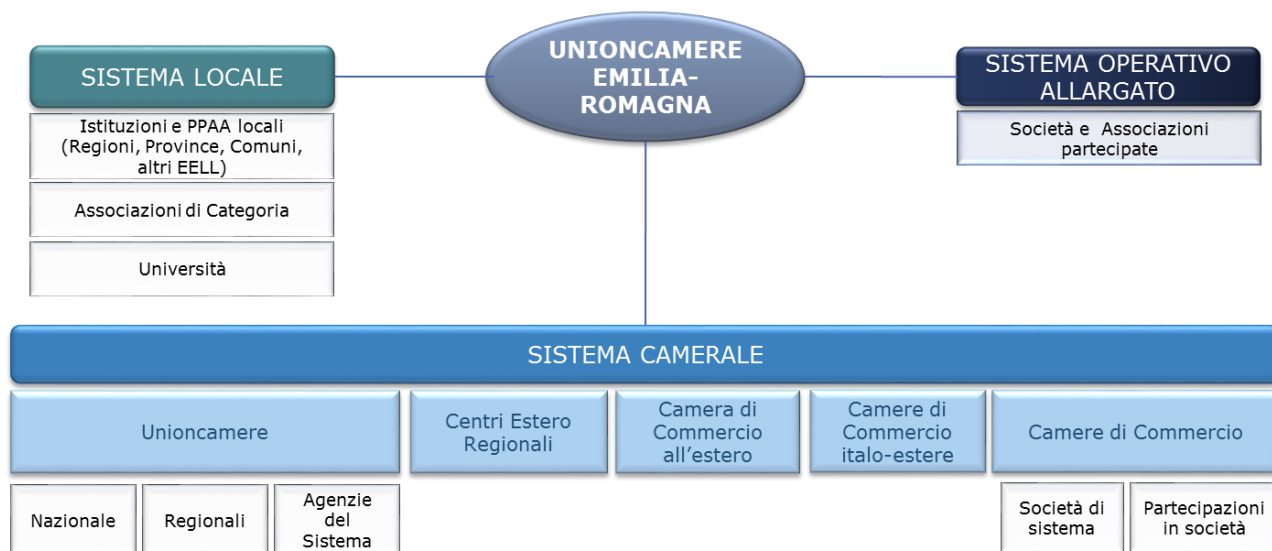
SISTEMA LOCALE

Istituzioni e PPAA locali (Regioni, Province, Comuni, altri EELL)

Associazioni di Categoria

Università

UNIONCAMERE EMILIA-ROMAGNA

SISTEMA OPERATIVO ALLARGATO

Società e Associazioni partecipate

SISTEMA CAMERALE

Unioncamere

Centri Estero Regionali

Camera di Commercio all'estero

Camere di Commercio italo-estere

Camere di Commercio

Nazionale

Regionali

Agenzie del Sistema

Società di sistema

Partecipazioni in società